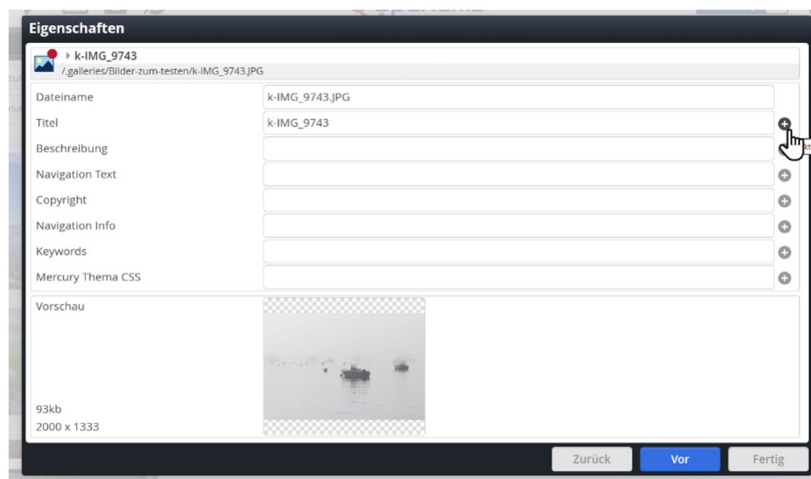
Eigenschaften

k-IMG_9743
/.galleries/Bilder-zum-testen/k-IMG_9743.JPG

| | |
|---|---|
| Dateiname | k-IMG_9743.JPG |
| Titel | k-IMG_9743 |
| Beschreibung | |
| Navigation Text | |
| Copyright | |
| Navigation Info | |
| Keywords | |
| Mercury Thema CSS | |

Vorschau

93kb
2000 x 1333

Zurück Vor Fertig